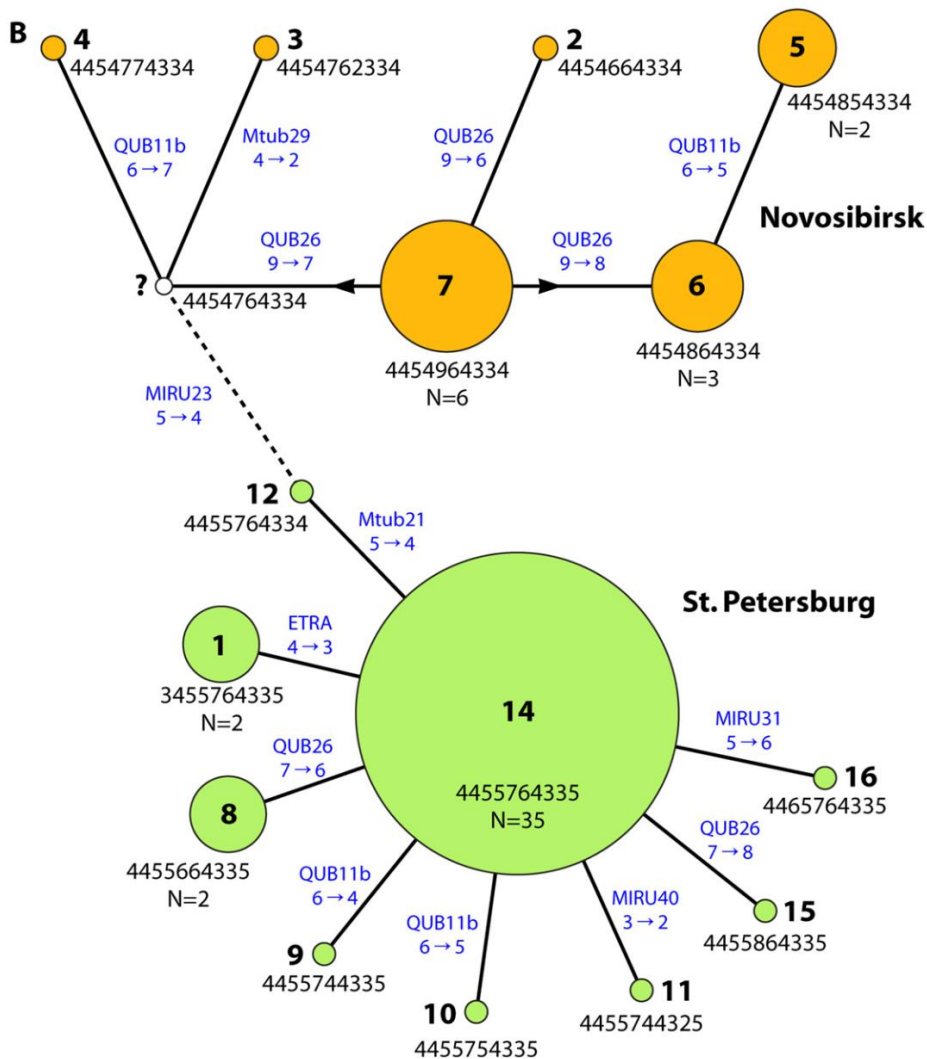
B

4
4454774334

3
4454762334

2
4454664334

5
4454854334
N=2

QUB11b
6 → 7

Mtub29
4 → 2

QUB26
9 → 6

QUB11b
6 → 5

Novosibirsk

QUB26
9 → 7

QUB26
9 → 8

?
4454764334

7
4454964334
N=6

6
4454864334
N=3

MIRU23
5 → 4

12
4455764334

Mtub21
5 → 4

St. Petersburg

1
ETRA
4 → 3
3455764335
N=2

14
4455764335
N=35

MIRU31
5 → 6

QUB26
7 → 6

16
4465764335

8
4455664335
N=2

QUB26
7 → 8

QUB11b
6 → 4

MIRU40
3 → 2

15
4455864335

QUB11b
6 → 5

9
4455744335

10
4455754335

11
4455744325